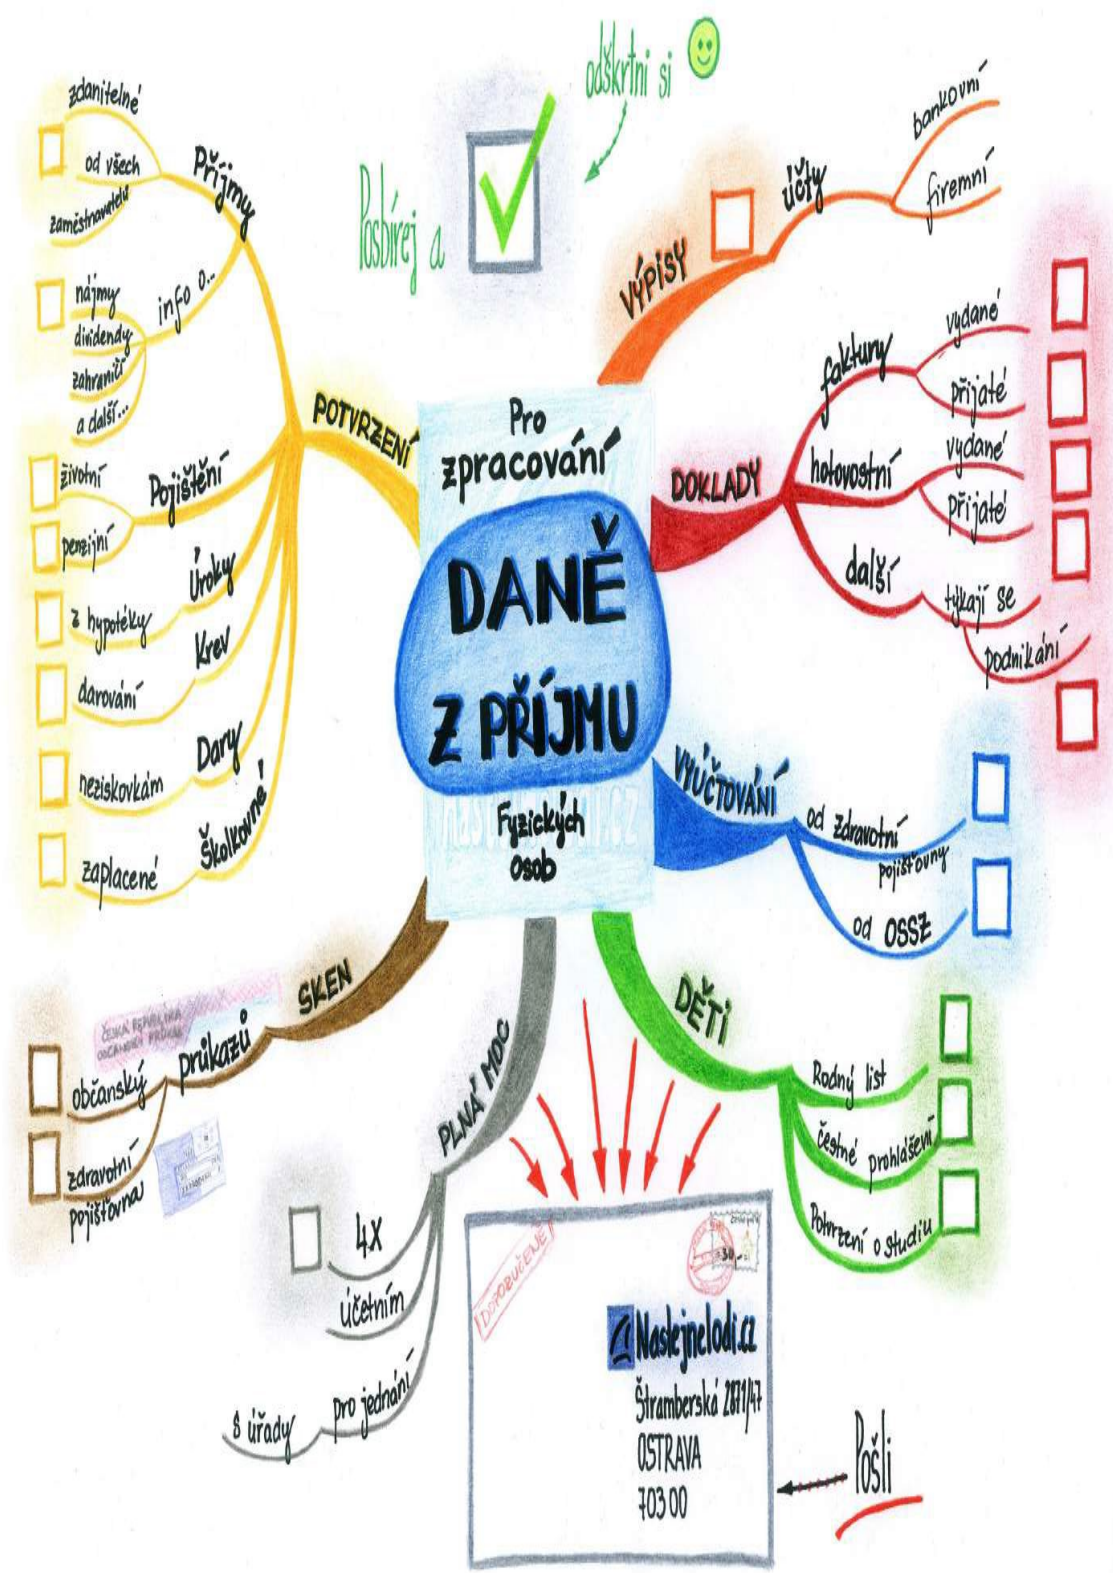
odškrtni si

Posbírej a

Pro zpracování

DANĚ Z PŘÍJMU

Fyzických osob

Příjmy
zdanitelné
od všech zaměstnavatelů
info o...
nájmy
dividendy
zahraničí
a další...

POTVRZENÍ

Pojištění
životní
penzijní
Úroky
z hypotéky
Krev
darování
Dary
neziskovkám
Školkovné
zaplacené

VÝPISY
účty
bankovní
firemní

DOKLADY
faktury
vydané
přijaté
holovostní
vydané
přijaté
další
týkají se
podnikání

VYÚČTOVÁNÍ
od zdravotní pojišťovny
od OSSZ

DĚTI
Rodný list
čestné prohlášení
Potvrzení o studiu

SKEN
průkazů
ČESKÁ REPUBLIKA OBČANSKÝ PRŮKAZ
občanský
zdravotní pojišťovna

PLNÁ MOC
4x
účetním
pro jednání
s úřady

DOPORUČENĚ
Naskejnelodi.cz
Štramberská 2871/47
OSTRAVA
703 00

Pošli